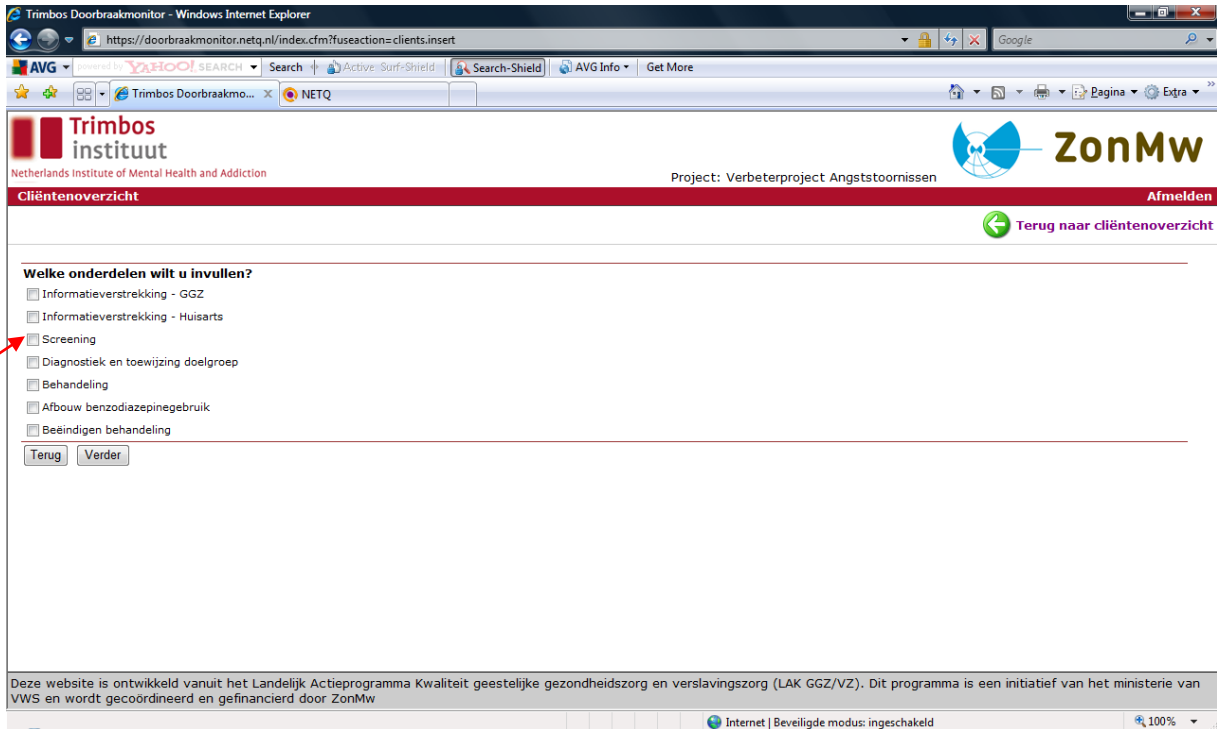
Trimbos Doorbraakmonitor - Windows Internet Explorer

https://doorbraakmonitor.netq.nl/index.cfm?fuseaction=clients.insert

Google

AVG powered by YAHOO! SEARCH Search Active Surf-Shield Search-Shield AVG Info Get More

Trimbos Doorbraakmo... NETQ

Pagina Extra

Trimbos instituut
Netherlands Institute of Mental Health and Addiction

Project: Verbeterproject Angststoornissen

ZonMw

Cliëntenoverzicht

Afmelden

Terug naar cliëntenoverzicht

Welke onderdelen wilt u invullen?

Informatieverstrekking - GGZ

Informatieverstrekking - Huisarts

Screening

Diagnostiek en toewijzing doelgroep

Behandeling

Afbouw benzodiazepinegebruik

Beëindigen behandeling

Terug Verder

Deze website is ontwikkeld vanuit het Landelijk Actieprogramma Kwaliteit geestelijke gezondheidszorg en verslavingszorg (LAK GGZ/VZ). Dit programma is een initiatief van het ministerie van VWS en wordt gecoördineerd en gefinancierd door ZonMw

Internet | Beveiligde modus: ingeschakeld

100%